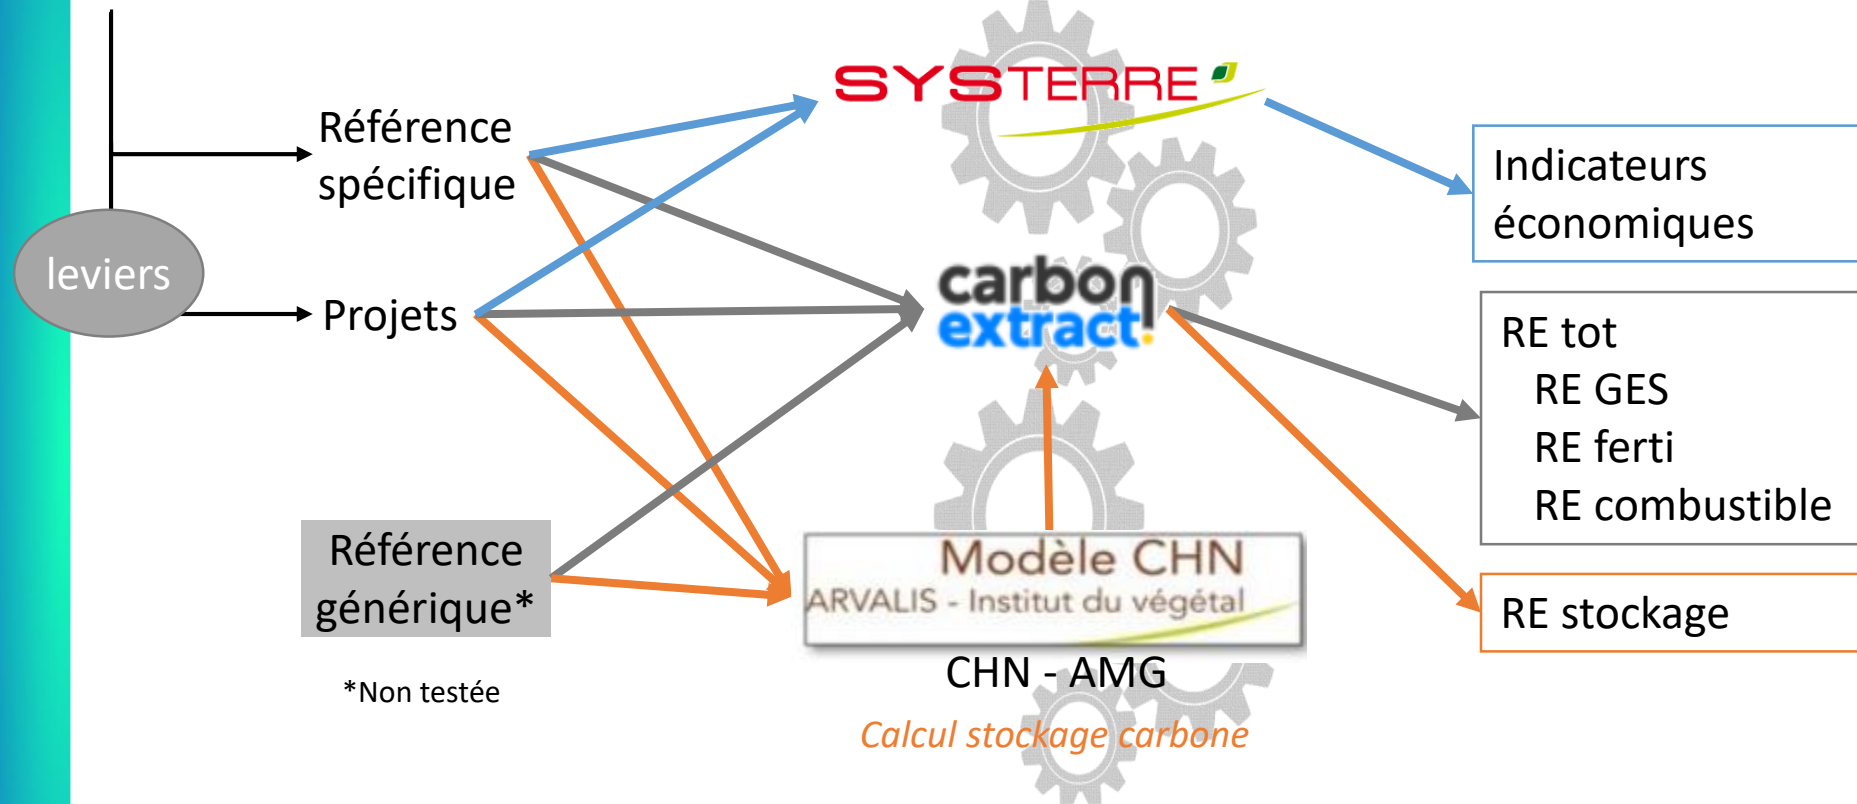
leviers

Référence spécifique

Projets

Référence générique*

*Non testée

SYSTERRE

carbon extract!

Modèle CHN
ARVALIS - Institut du végétal

CHN - AMG

Calcul stockage carbone

Indicateurs économiques

RE tot
RE GES
RE ferti
RE combustible

RE stockage